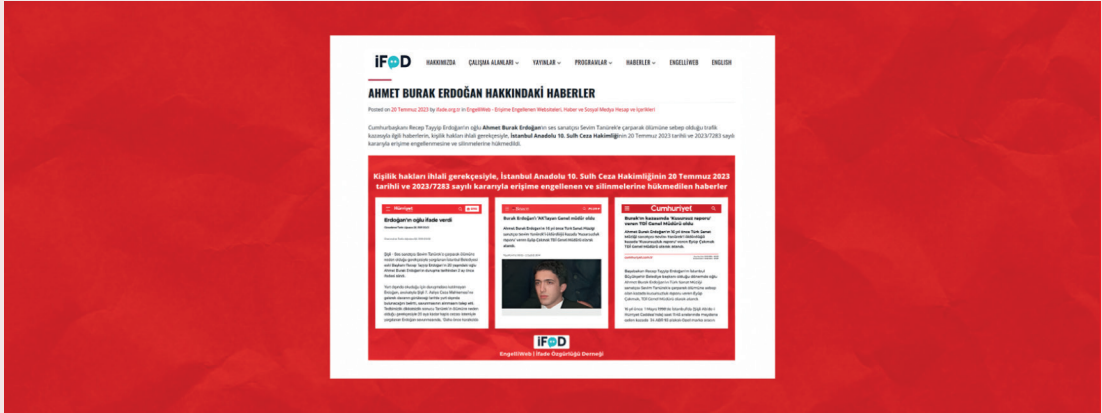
iFöD

HAKKIMIZDA ÇALIŞMA ALANLARI ⌄ YAYINLAR ⌄ PROGRAMLAR ⌄ HABERLER ⌄ ENGELLİWEB ENGLISH

AHMET BURAK ERDOĞAN HAKKINDAKİ HABERLER

Posted on 20 Temmuz 2023 by ifade.org.tr in EngelliWeb - Erişime Engellenen Websiteleri, Haber ve Sosyal Medya Hesap ve İçerikleri

Cumhurbaşkanı Recep Tayyip Erdoğan'ın oğlu Ahmet Burak Erdoğan'ın ses sanatçısı Sevim Tanürek'e çarparak ölümüne sebep olduğu trafik kazasıyla ilgili haberlerin, kişilik hakları ihlali gerekçesiyle, İstanbul Anadolu 10. Sulh Ceza Hakimliği'nin 20 Temmuz 2023 tarihli ve 2023/7283 sayılı kararıyla erişime engellenmesine ve silinmelerine hükmedildi.

Kişilik hakları ihlali gerekçesiyle, İstanbul Anadolu 10. Sulh Ceza Hakimliğinin 20 Temmuz 2023 tarihli ve 2023/7283 sayılı kararıyla erişime engellenen ve silinmelerine hükmedilen haberler

Hürriyet

Erdoğan'ın oğlu ifade verdi

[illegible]

Burak Erdoğan'a 'AK'lapın Genel müdür oldu

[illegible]

Cumhuriyet

Burak'ın kazasında 'Kusursuz rapor' veren TDİ Genel Müdürü oldu

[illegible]

iFöD

EngelliWeb | İfade Özgürlüğü Derneği